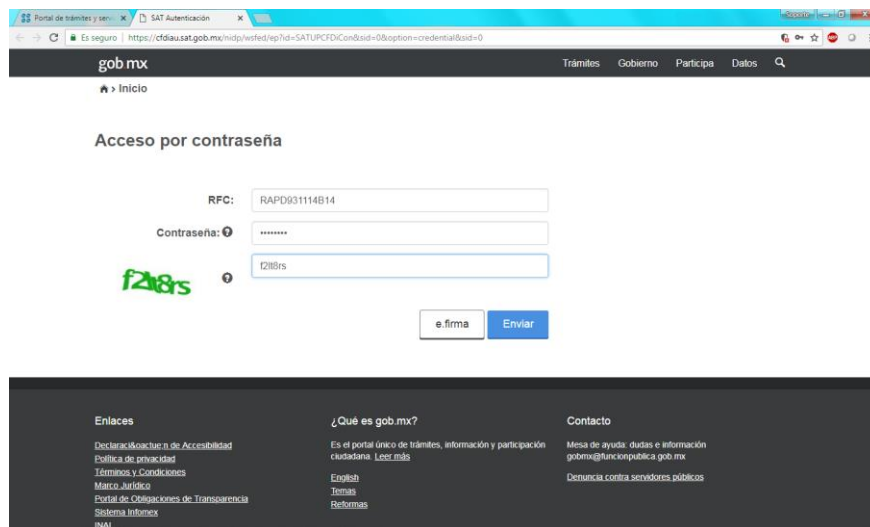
Portal de trámites y serv ×
SAT Autenticación ×
Es seguro | https://cfdiau.sat.gob.mx/nidp/wsfed/ep?id=SATUPCFDiCon&sid=0&option=credential&sid=0

gob mx
Trámites Gobierno Participa Datos

Inicio

Acceso por contraseña

RFC: RAPD931114B14
Contraseña:
f2lt8rs
f2lt8rs

e.firma Enviar

Enlaces
Declaraci&oacute;n de Accesibilidad
Política de privacidad
Términos y Condiciones
Marco Jurídico
Portal de Obligaciones de Transparencia
Sistema Infomex
INAI

¿Qué es gob.mx?
Es el portal único de trámites, información y participación ciudadana. Leer más
English
Temas
Reformas

Contacto
Mesa de ayuda: dudas e información gobmx@funcionpublica.gob.mx
Denuncia contra servidores públicos